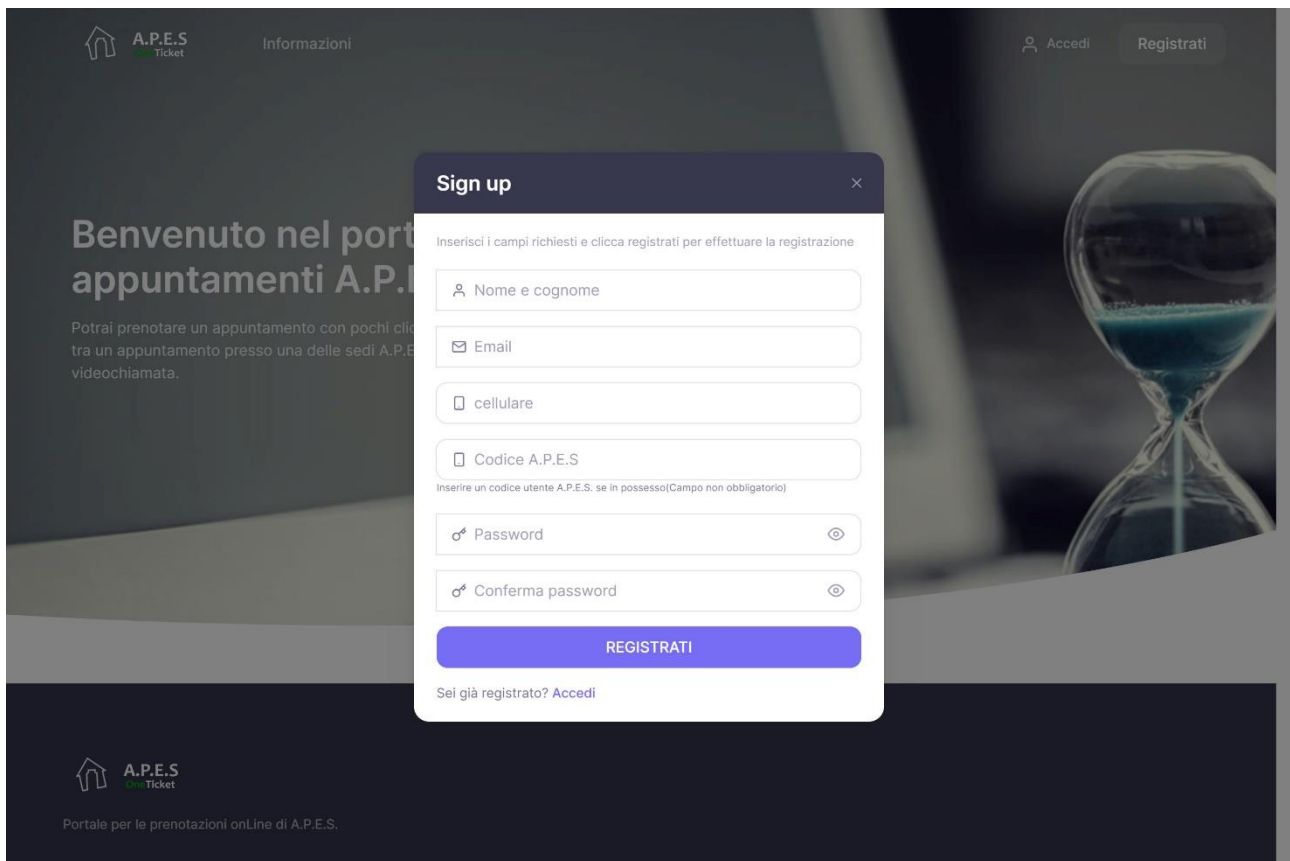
A.P.E.S
OneTicket

Informazioni

Accedi

Registrati

Benvenuto nel port
appuntamenti A.P.I

Potrai prenotare un appuntamento con pochi cli
tra un appuntamento presso una delle sedi A.P.E
videochiamata.

Sign up

×

Inserisci i campi richiesti e clicca registrati per effettuare la registrazione

Nome e cognome

Email

cellulare

Codice A.P.E.S

Inserire un codice utente A.P.E.S. se in possesso(Campo non obbligatorio)

Password

Conferma password

REGISTRATI

Sei già registrato? Accedi

A.P.E.S
OneTicket

Portale per le prenotazioni onLine di A.P.E.S.